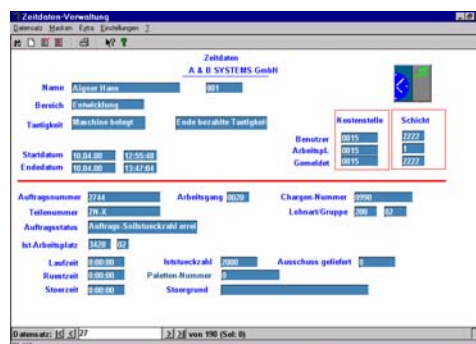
Zeitdaten-Verwaltung

Datensatz Masken Extra Einstellungen ?

Zeitdaten
A & B SYSTEMS GmbH

Name Aigner Hans 001

Bereich Entwicklung

Taetigkeit Maschine belegt Ende bezahlte Taetigkeit

Kostenstelle Schicht

Benutzer 0815 2222
Arbeitspl. 0815 1
Gemeldet 0815 2222

Startdatum 10.04.00 12:55:48
Endedatum 10.04.00 13:47:04

Auftragsnummer 2744 Arbeitsgang 0020 Chargen-Nummer 0990

Teilenummer 2N-X Lohnart/Gruppe 200 02

Auftragsstatus Auftrags-Sollstueckzahl errei

Ist-Arbeitsplatz 3420 02

Laufzeit 00:00:00 Iststueckzahl 2000 Ausschuss geliefert 0

Ruestzeit 00:00:00 Paletten-Nummer 0

Stoerzeit 00:00:00 Stoergrund

Datensatz: 27 von 190 (Sel: 0)